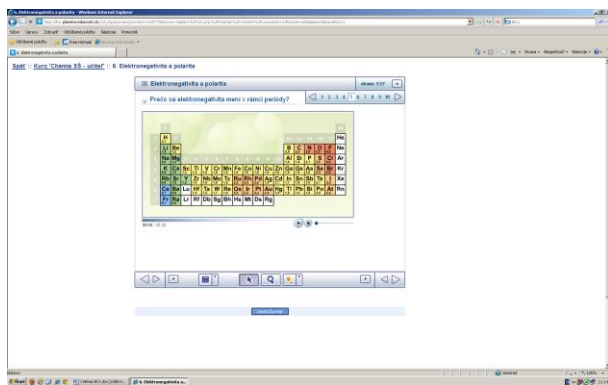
6. Elektronegativita a polarita - Windows Internet Explorer

Súbor Úpravy Zobraziť Obľúbené položky Nástroje Pomocník

Obľúbené položky

6. Elektronegativita a polarita

Späť :: Kurz "Chémia SŠ - učiteľ" :: 6. Elektronegativita a polarita

Elektronegativita a polarita

slajd 1/27

Prečo sa elektronegativita mení v rámci periódy?

1 2 3 4 5 6 7 8 9 10

| H | | | | | | | | | | | | | | | | | He |
|---|---|---|---|---|---|---|---|---|---|---|---|---|---|---|---|---|---|
| Li | Be | | | | | | | | | | | B | C | N | O | F | Ne |
| Na | Mg | | | | | | | | | | | Al | Si | P | S | Cl | Ar |
| K | Ca | Sc | Ti | V | Cr | Mn | Fe | Co | Ni | Cu | Zn | Ga | Ge | As | Se | Br | Kr |
| Rb | Sr | Y | Zr | Nb | Mo | Tc | Ru | Rh | Pd | Ag | Cd | In | Sn | Sb | Te | I | Xe |
| Cs | Ba | Lu | Hf | Ta | W | Re | Os | Ir | Pt | Au | Hg | Tl | Pb | Bi | Po | At | Rn |
| Fr | Ra | Lr | Rf | Db | Sg | Bh | Hs | Mt | Ds | Rg | | | | | | | |

Ukončiť (Escape)

Internet

100%

Štart